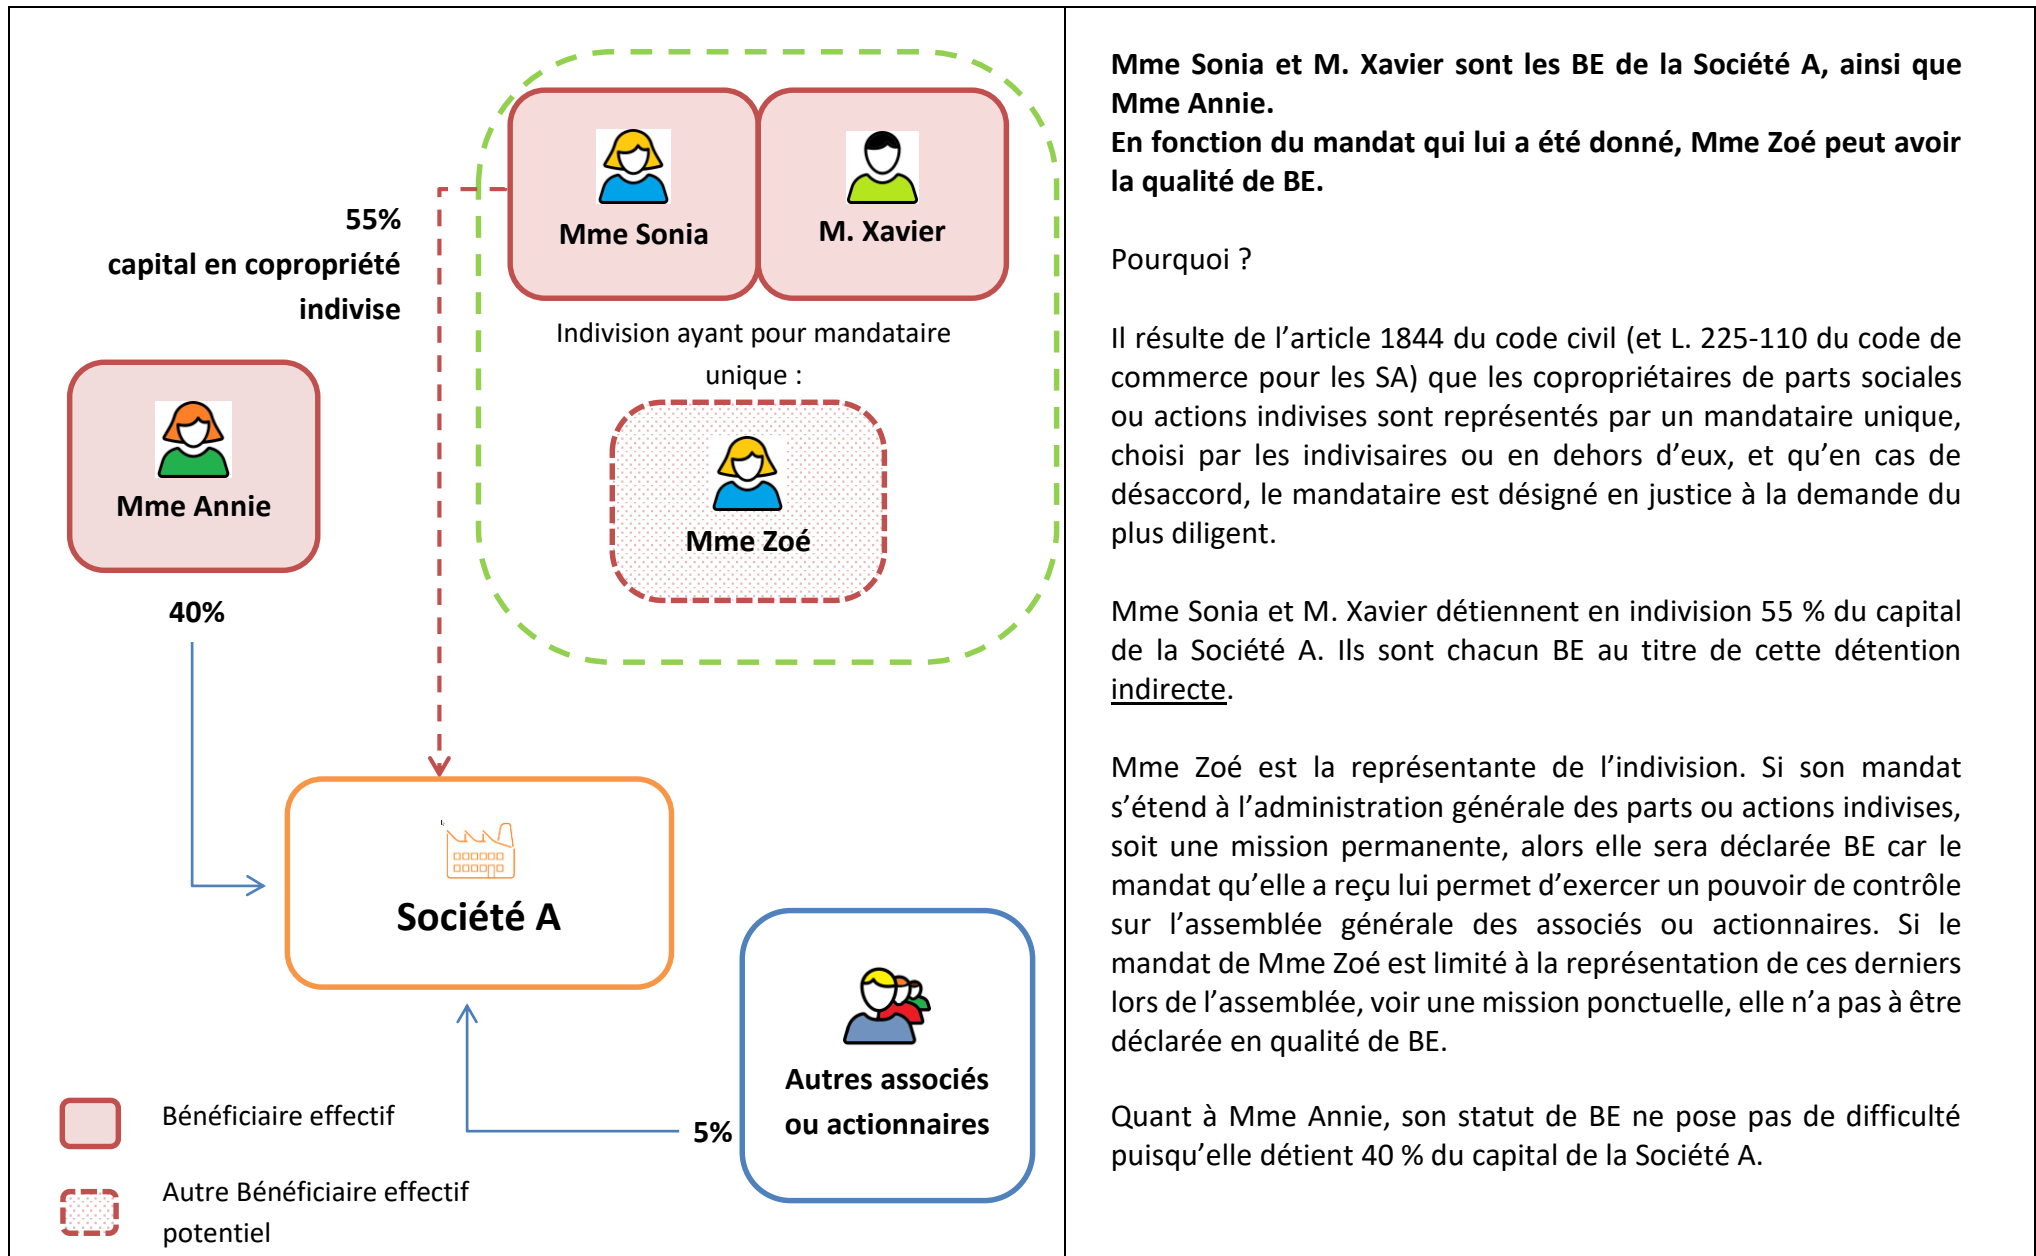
55%
capital en copropriété indivise

Mme Sonia

M. Xavier

Indivision ayant pour mandataire unique :

Mme Zoé

Mme Annie

40%

Société A

Autres associés ou actionnaires

5%

Bénéficiaire effectif

Autre Bénéficiaire effectif potentiel

**Mme Sonia et M. Xavier sont les BE de la Société A, ainsi que Mme Annie.**
**En fonction du mandat qui lui a été donné, Mme Zoé peut avoir la qualité de BE.**

Pourquoi ?

Il résulte de l'article 1844 du code civil (et L. 225-110 du code de commerce pour les SA) que les copropriétaires de parts sociales ou actions indivises sont représentés par un mandataire unique, choisi par les indivisaires ou en dehors d'eux, et qu'en cas de désaccord, le mandataire est désigné en justice à la demande du plus diligent.

Mme Sonia et M. Xavier détiennent en indivision 55 % du capital de la Société A. Ils sont chacun BE au titre de cette détention indirecte.

Mme Zoé est la représentante de l'indivision. Si son mandat s'étend à l'administration générale des parts ou actions indivises, soit une mission permanente, alors elle sera déclarée BE car le mandat qu'elle a reçu lui permet d'exercer un pouvoir de contrôle sur l'assemblée générale des associés ou actionnaires. Si le mandat de Mme Zoé est limité à la représentation de ces derniers lors de l'assemblée, voir une mission ponctuelle, elle n'a pas à être déclarée en qualité de BE.

Quant à Mme Annie, son statut de BE ne pose pas de difficulté puisqu'elle détient 40 % du capital de la Société A.